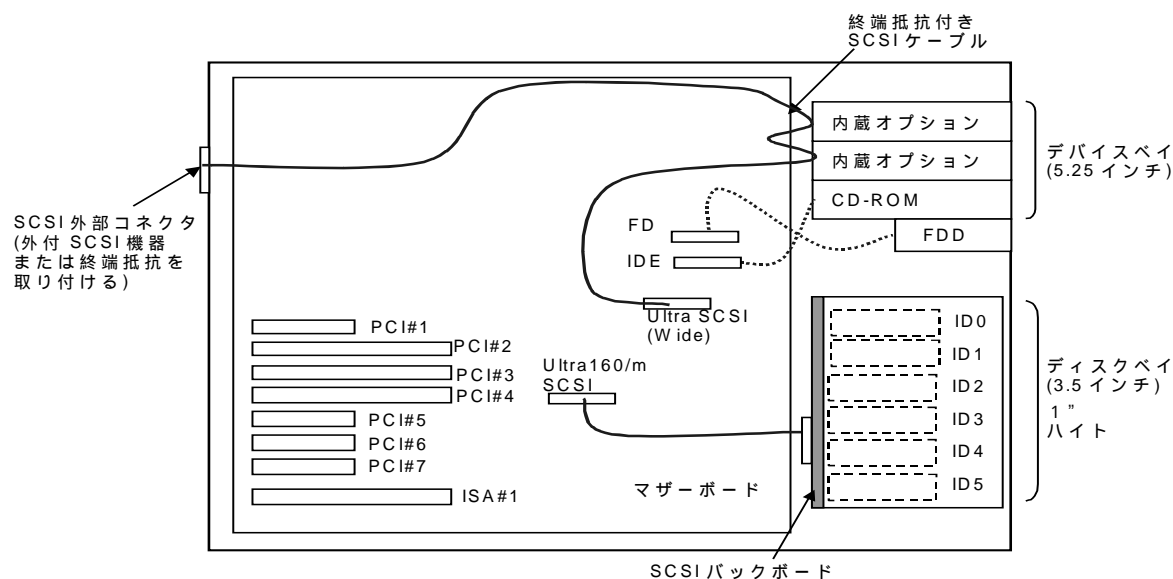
終端抵抗付き
SCSI ケーブル

内蔵オプション
内蔵オプション
CD-ROM
FDD

デバイスベイ
(5.25 インチ)

SCSI 外部コネクタ
(外付 SCSI 機器
または終端抵抗を
取り付ける)

FD
IDE

Ultra SCSI
(Wide)

PCI#1
PCI#2
PCI#3
PCI#4
PCI#5
PCI#6
PCI#7
ISA#1

Ultra160/m
SCSI

ID0
ID1
ID2
ID3
ID4
ID5

ディスクベイ
(3.5 インチ)
1"
ハイト

マザーボード

SCSI バックボード